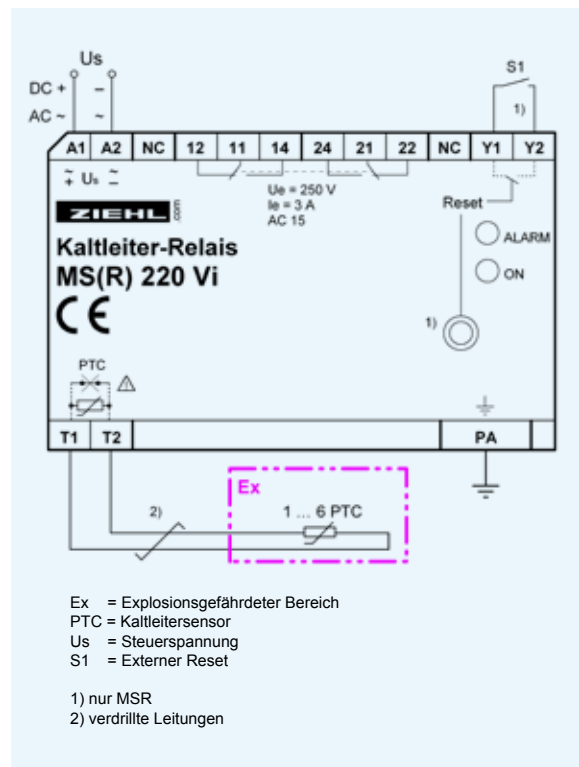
Us

DC +
AC ~

+
~

S1

1)

| A1 | A2 | NC | 12 | 11 | 14 | 24 | 21 | 22 | NC | Y1 | Y2 |
|---|---|---|---|---|---|---|---|---|---|---|---|

$\overset{\sim}{+}$ Us $\overset{\sim}{-}$

Ue = 250 V
Ie = 3 A
AC 15

Reset

ZIEHL .com

ALARM

ON

Kaltleiter-Relais
MS(R) 220 Vi

CE

1)

PTC

| T1 | T2 | | PA | |
|---|---|---|---|---|

Ex

2)

1 ... 6 PTC

Ex = Explosionsgefährdeter Bereich
PTC = Kaltleitersensor
Us = Steuerspannung
S1 = Externer Reset

1) nur MSR
2) verdrillte Leitungen